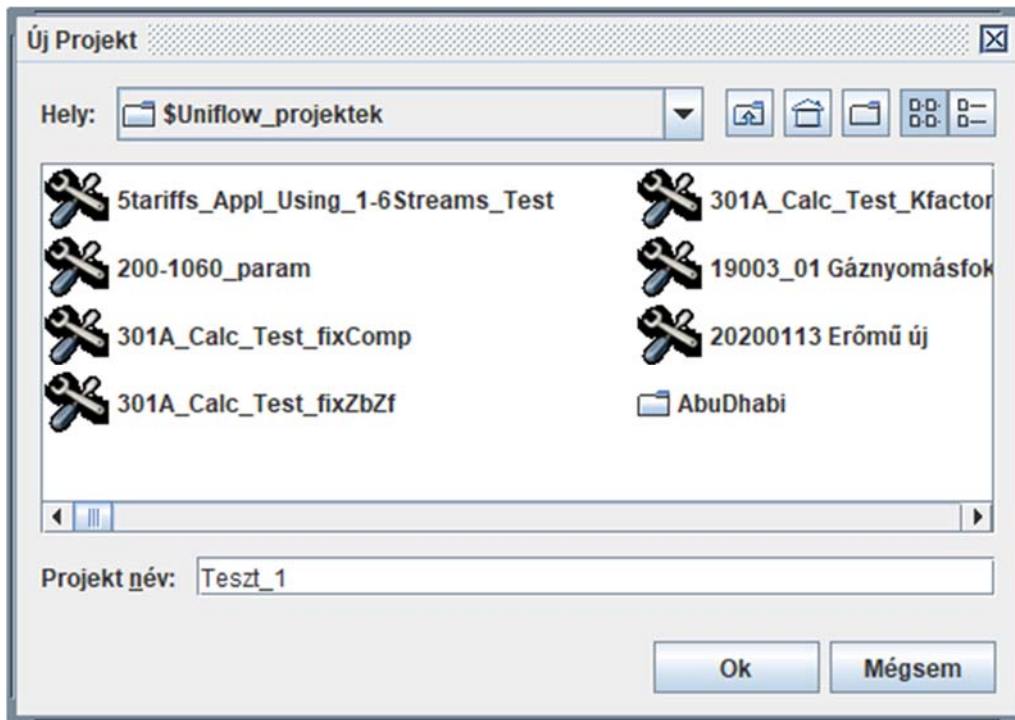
Új Projekt

Hely: $Uniflow_projektek

5tariffs_Appl_Using_1-6Streams_Test
200-1060_param
301A_Calc_Test_fixComp
301A_Calc_Test_fixZbZf

301A_Calc_Test_Kfactor
19003_01 Gáznyomásfok
20200113 Erőmű új
AbuDhabi

Projekt név: Teszt_1

Ok
Mégsem